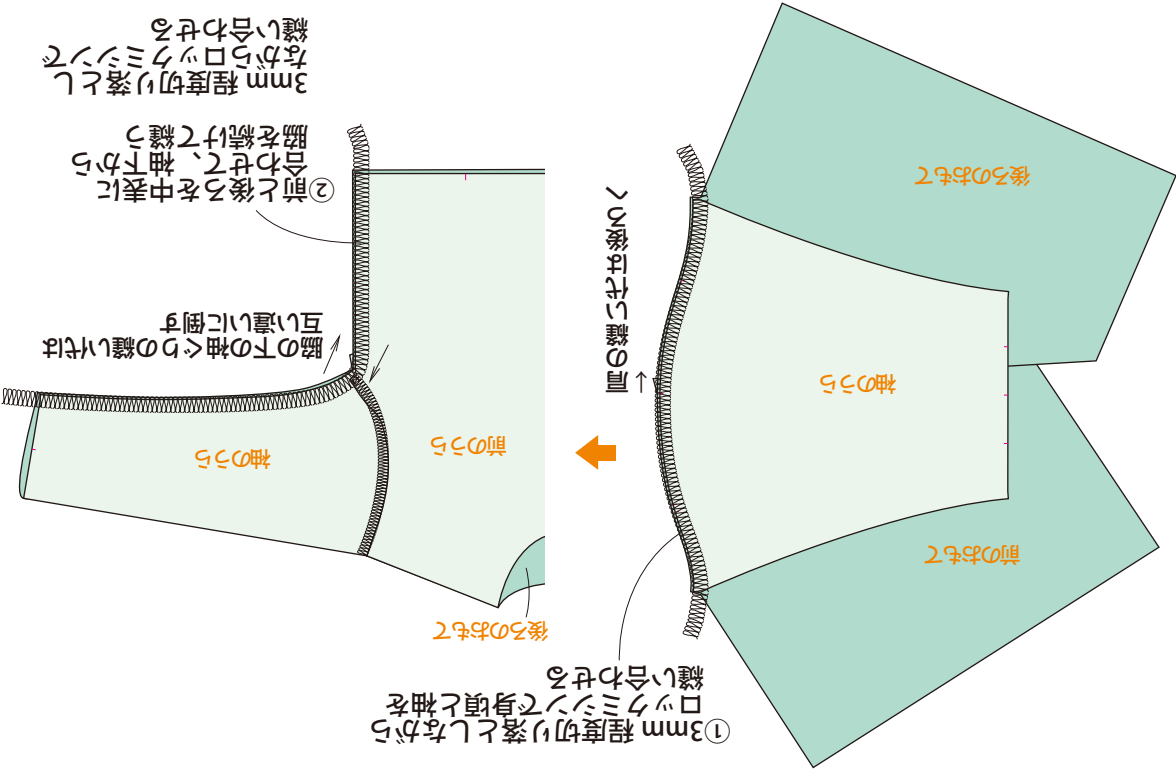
①3mm 程度切り落としながら
ロックミシンで身頃と袖を
縫い合わせる

↑肩の縫いしろは後ろへ

後ろのおもて

袖のうら

前のおもて

前のうら

袖のうら

後ろのおもて

②前と後ろを中表に
合わせて、袖下から
脇を続けて縫う

脇の下の袖ぐりの縫いしろは
互い違いに倒す

3mm 程度切り落とし
ながらロックミシンで
縫い合わせる